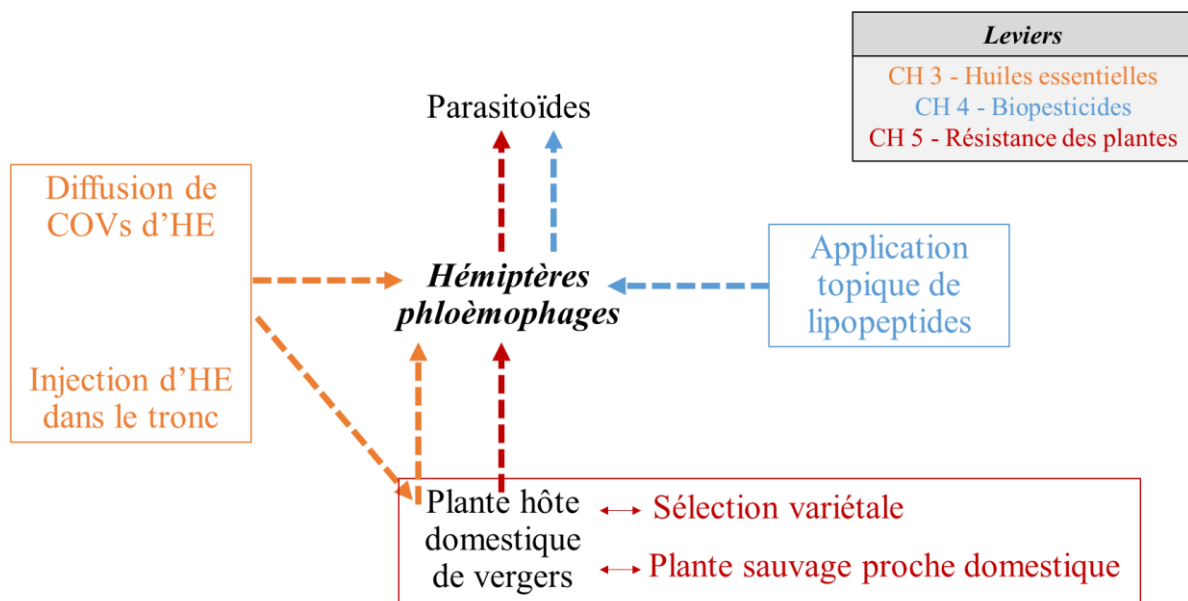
Leviers
CH 3 - Huiles essentielles
CH 4 - Biopesticides
CH 5 - Résistance des plantes

Parasitoïdes

Diffusion de COVs d'HE

Injection d'HE dans le tronc

Hémiptères phloèmophages

Application topique de lipopeptides

Plante hôte domestique de vergers

Sélection variétale

Plante sauvage proche domestique